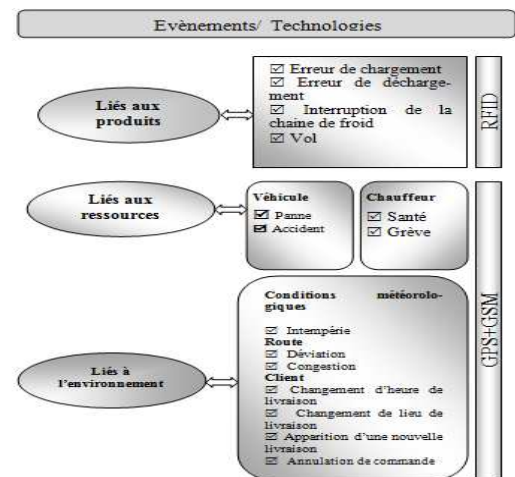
Evènements/ Technologies

Liés aux produits

☑ Erreur de chargement
☑ Erreur de déchargement
☑ Interruption de la chaine de froid
☑ Vol

RFID

Liés aux ressources

Véhicule
☑ Panne
☑ Accident

Chauffeur
☑ Santé
☑ Grève

GPS+GSM

Liés à l'environnement

Conditions météorologiques
☑ Intempérie
Route
☑ Déviation
☑ Congestion
Client
☑ Changement d'heure de livraison
☑ Changement de lieu de livraison
☑ Apparition d'une nouvelle livraison
☑ Annulation de commande